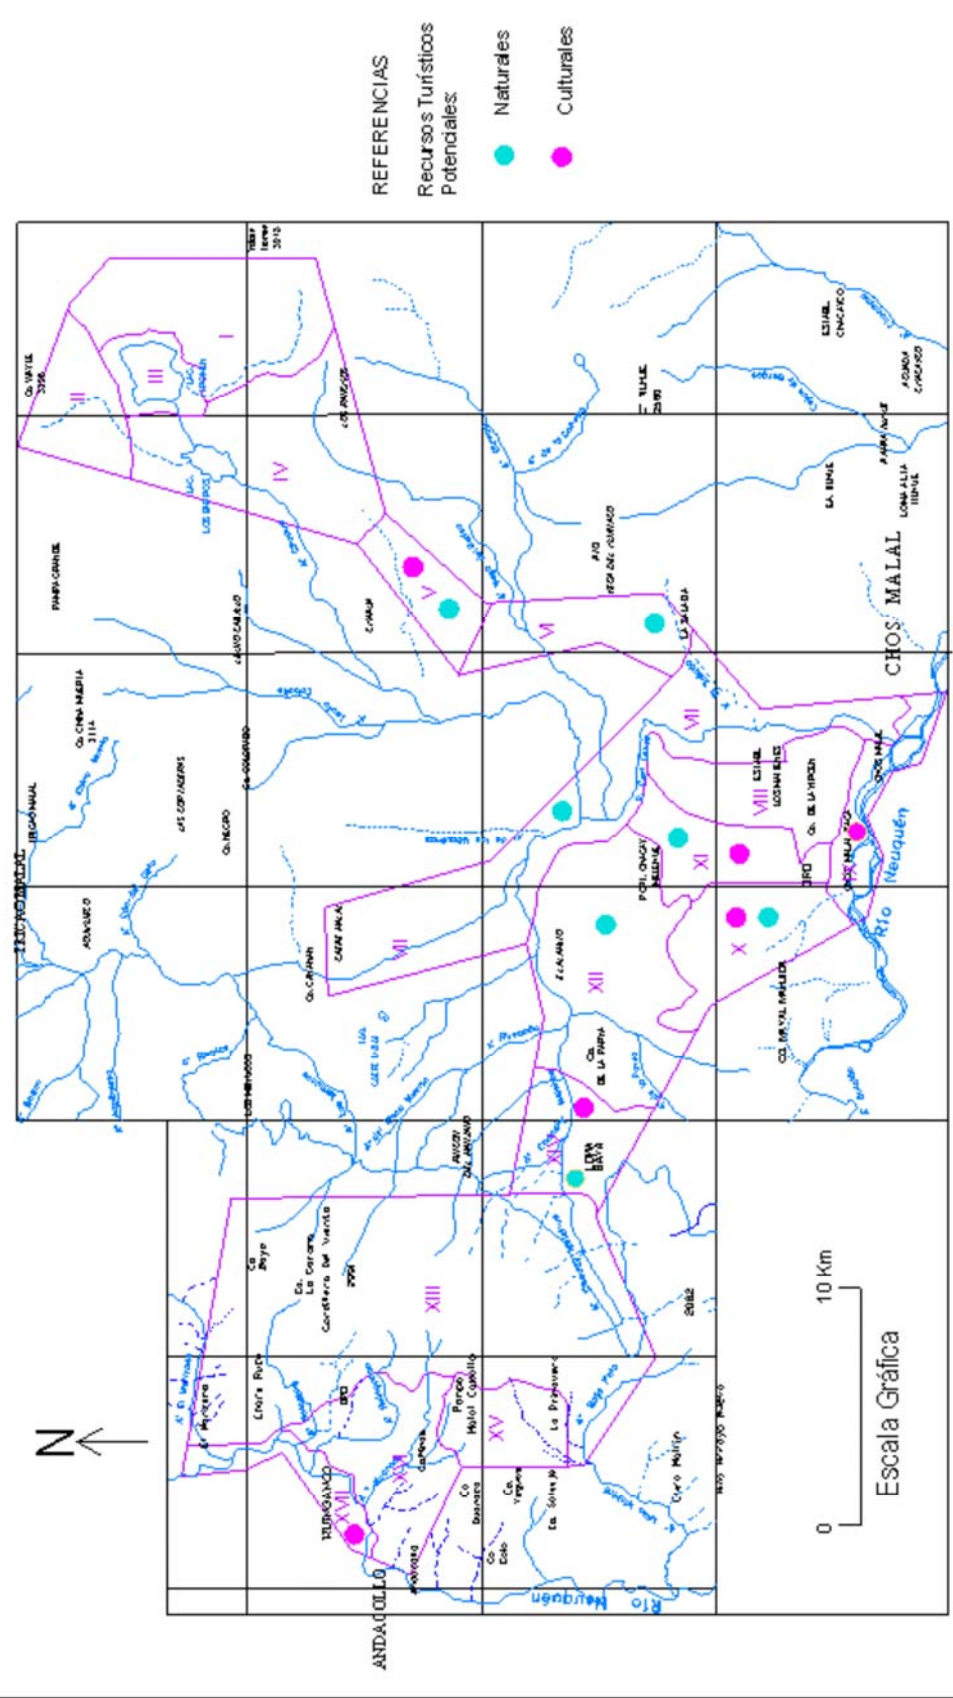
REFERENCIAS
Recursos Turísticos Potenciales:
Naturales
Culturales

N

CHOS MALAL
Río Neuquén
ANDACOLLO
Río Neuquén
TRICAO MALAL

I
II
III
IV
V
VI
VII
VIII
IX
X
XI
XII
XIII
XIV
XV
XVI
XVII

Escala Gráfica
0
10 Km